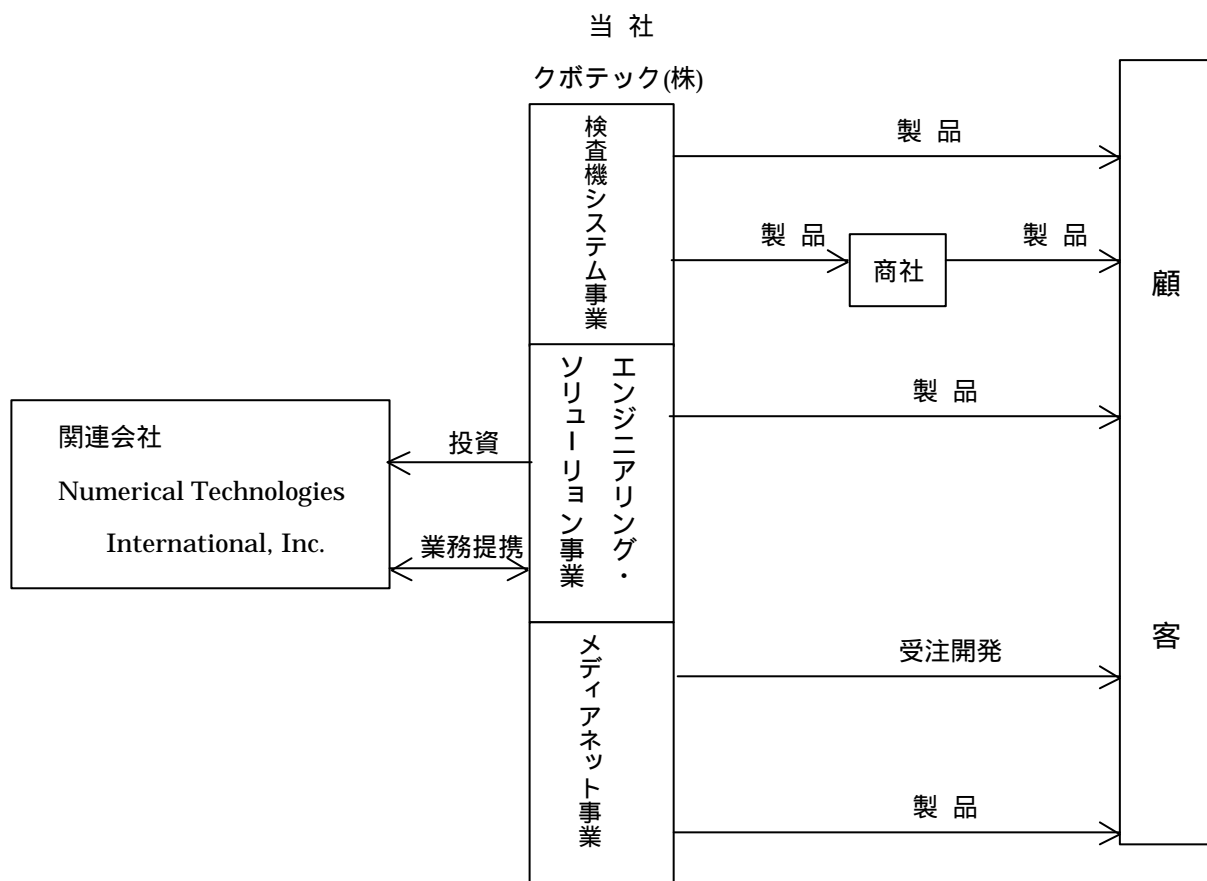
当 社

クボテック(株)

検査機システム事業

製 品

製 品

商社

製 品

顧

エンジニアリング・ソリューション事業

製 品

関連会社

Numerical Technologies International, Inc.

投資

業務提携

メディアネット事業

受注開発

製 品

客